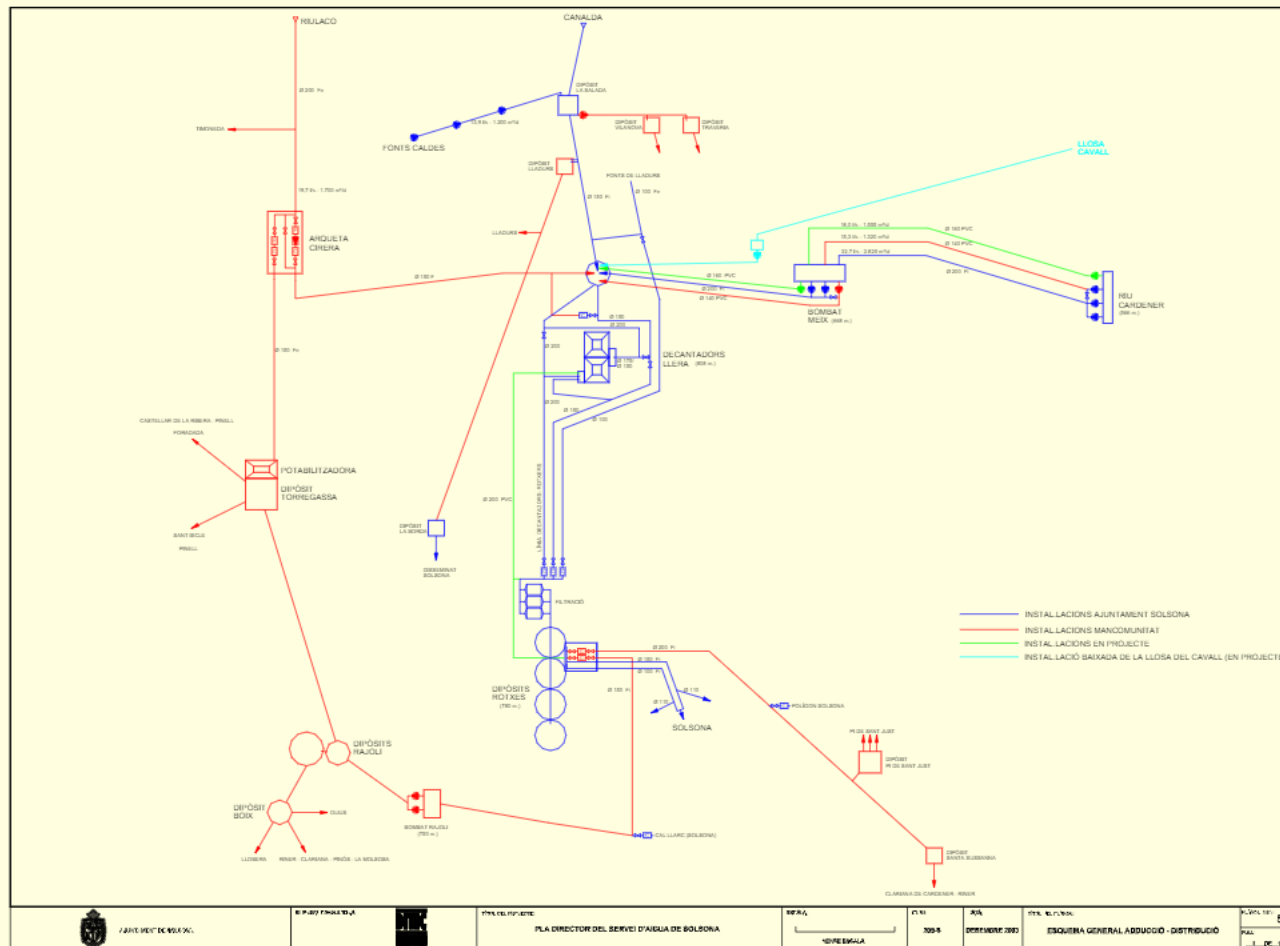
RIULACO

CANALDA

DIPÒSIT LA BALADA

Ø 200 Fo

TREMOIDA

17,8 l/s - 1.200 m³/d

FONTS CALDES

DIPÒSIT VILANOVA

DIPÒSIT TRASERRA

LLOSA CAVALL

DIPÒSIT LLADURS

FONTS DE LLADURS

Ø 100 Fc

Ø 100 Fc

19,7 l/s - 1.700 m³/d

ARQUETA CIRERA

LLADURS

18,0 l/s - 1.000 m³/d

15,0 l/s - 1.300 m³/d

32,7 l/s - 2.820 m³/d

Ø 160 PVC

Ø 160 PVC

Ø 200 Fc

RIU CARDENER (566 m.)

Ø 150 F

Ø 160 PVC

Ø 200 Fc

Ø 140 PVC

BOMBAT MEIX (668 m.)

Ø 150 Fo

Ø 100

Ø 200

Ø 200

DECANTADORS LLERA (808 m.)

Ø 150

Ø 150

CASTELLAR DE LA RIBERA - PRIELL

HORADADA

POTABILITZADORA

DIPÒSIT TORREGASSA

Ø 200

Ø 100

Ø 100

SANT BICUS

PRIELL

Ø 200 PVC

LÍNIA DECANTADORS ROTXES

DIPÒSIT LA BORDA

DISSEMINAT SOLSONA

FILTRACIÓ

INSTAL.LACIONS AJUNTAMENT SOLSONA
INSTAL.LACIONS MANCOMUNITAT
INSTAL.LACIONS EN PROJECTE
INSTAL.LACIÓ BAIXADA DE LA LLOSA DEL CAVALL (EN PROJECTE

Ø 200 Fc

Ø 160 Fc

Ø 100 Fc

Ø 150 Fc

Ø 110

Ø 110

DIPÒSITS ROTXES (760 m.)

SOLSONA

POLÍGON SOLSONA

PI DE SANT JUST

DIPÒSIT PI DE SANT JUST

DIPÒSITS RAJOLI

DIPÒSIT BOIX

OLIUS

BOMBAT RAJOLI (760 m.)

CAL LLARC (SOLSONA)

LLOBERA

RINER - CLARIANA - PINÓS - LA MOLSOSA

DIPÒSIT SANTA SUSANNA

CLARIANA DE CARDENER - RINER

AJUNTAMENT DE SOLSONA

TÍTOL DEL PROJECTE:
PLA DIRECTOR DEL SERVEI D'AIGUA DE SOLSONA

ESCALA
SENSE ESCALA

CLAU
305-5

DATA
DESEMBRE 2003

TÍTOL DEL PLÀNOL
ESQUEMA GENERAL ABDUCCIÓ - DISTRIBUCIÓ

PLÀNOL NÚM.

FULL